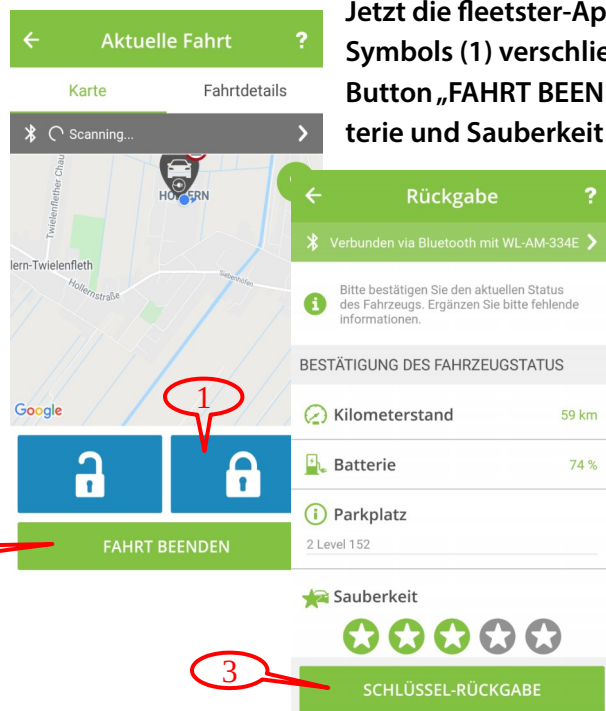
Jetzt die fleetster-Ap
Symbols (1) verschlie
Button „FAHRT BEEN
terie und Sauberkeit

Aktuelle Fahrt ?
Karte Fahrtdetails
Scanning...
HO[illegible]ERN
Twielenflether Chau
lern-Twielenfleth
Hollernstraße
Sebenhöfen
Google
1
FAHRT BEENDEN

Rückgabe ?
Verbunden via Bluetooth mit WL-AM-334E
Bitte bestätigen Sie den aktuellen Status des Fahrzeugs. Ergänzen Sie bitte fehlende informationen.
BESTÄTIGUNG DES FAHRZEUGSTATUS
Kilometerstand 59 km
Batterie 74 %
Parkplatz
2 Level 152
Sauberkeit
3
SCHLÜSSEL-RÜCKGABE